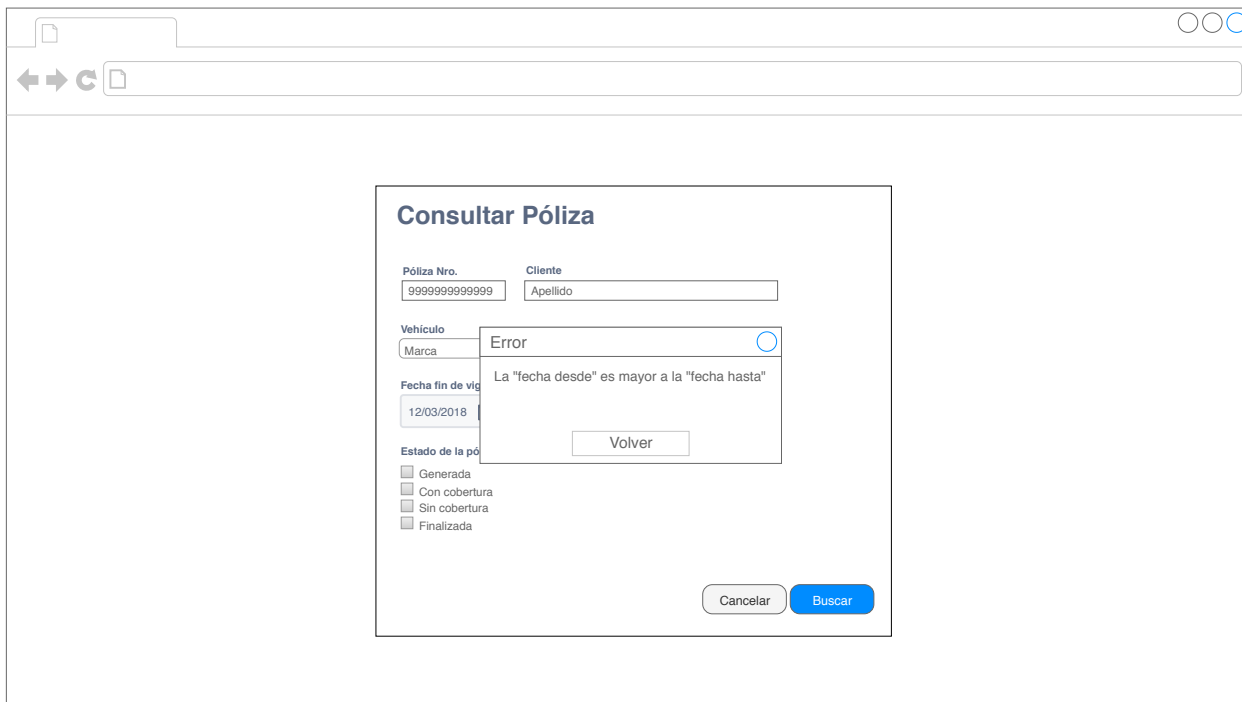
Consultar Póliza

Póliza Nro.
9999999999999

Cliente
Apellido

Vehículo
Marca

Fecha fin de vig
12/03/2018

Estado de la pó

Generada
Con cobertura
Sin cobertura
Finalizada

Error

La "fecha desde" es mayor a la "fecha hasta"

Volver

Cancelar
Buscar